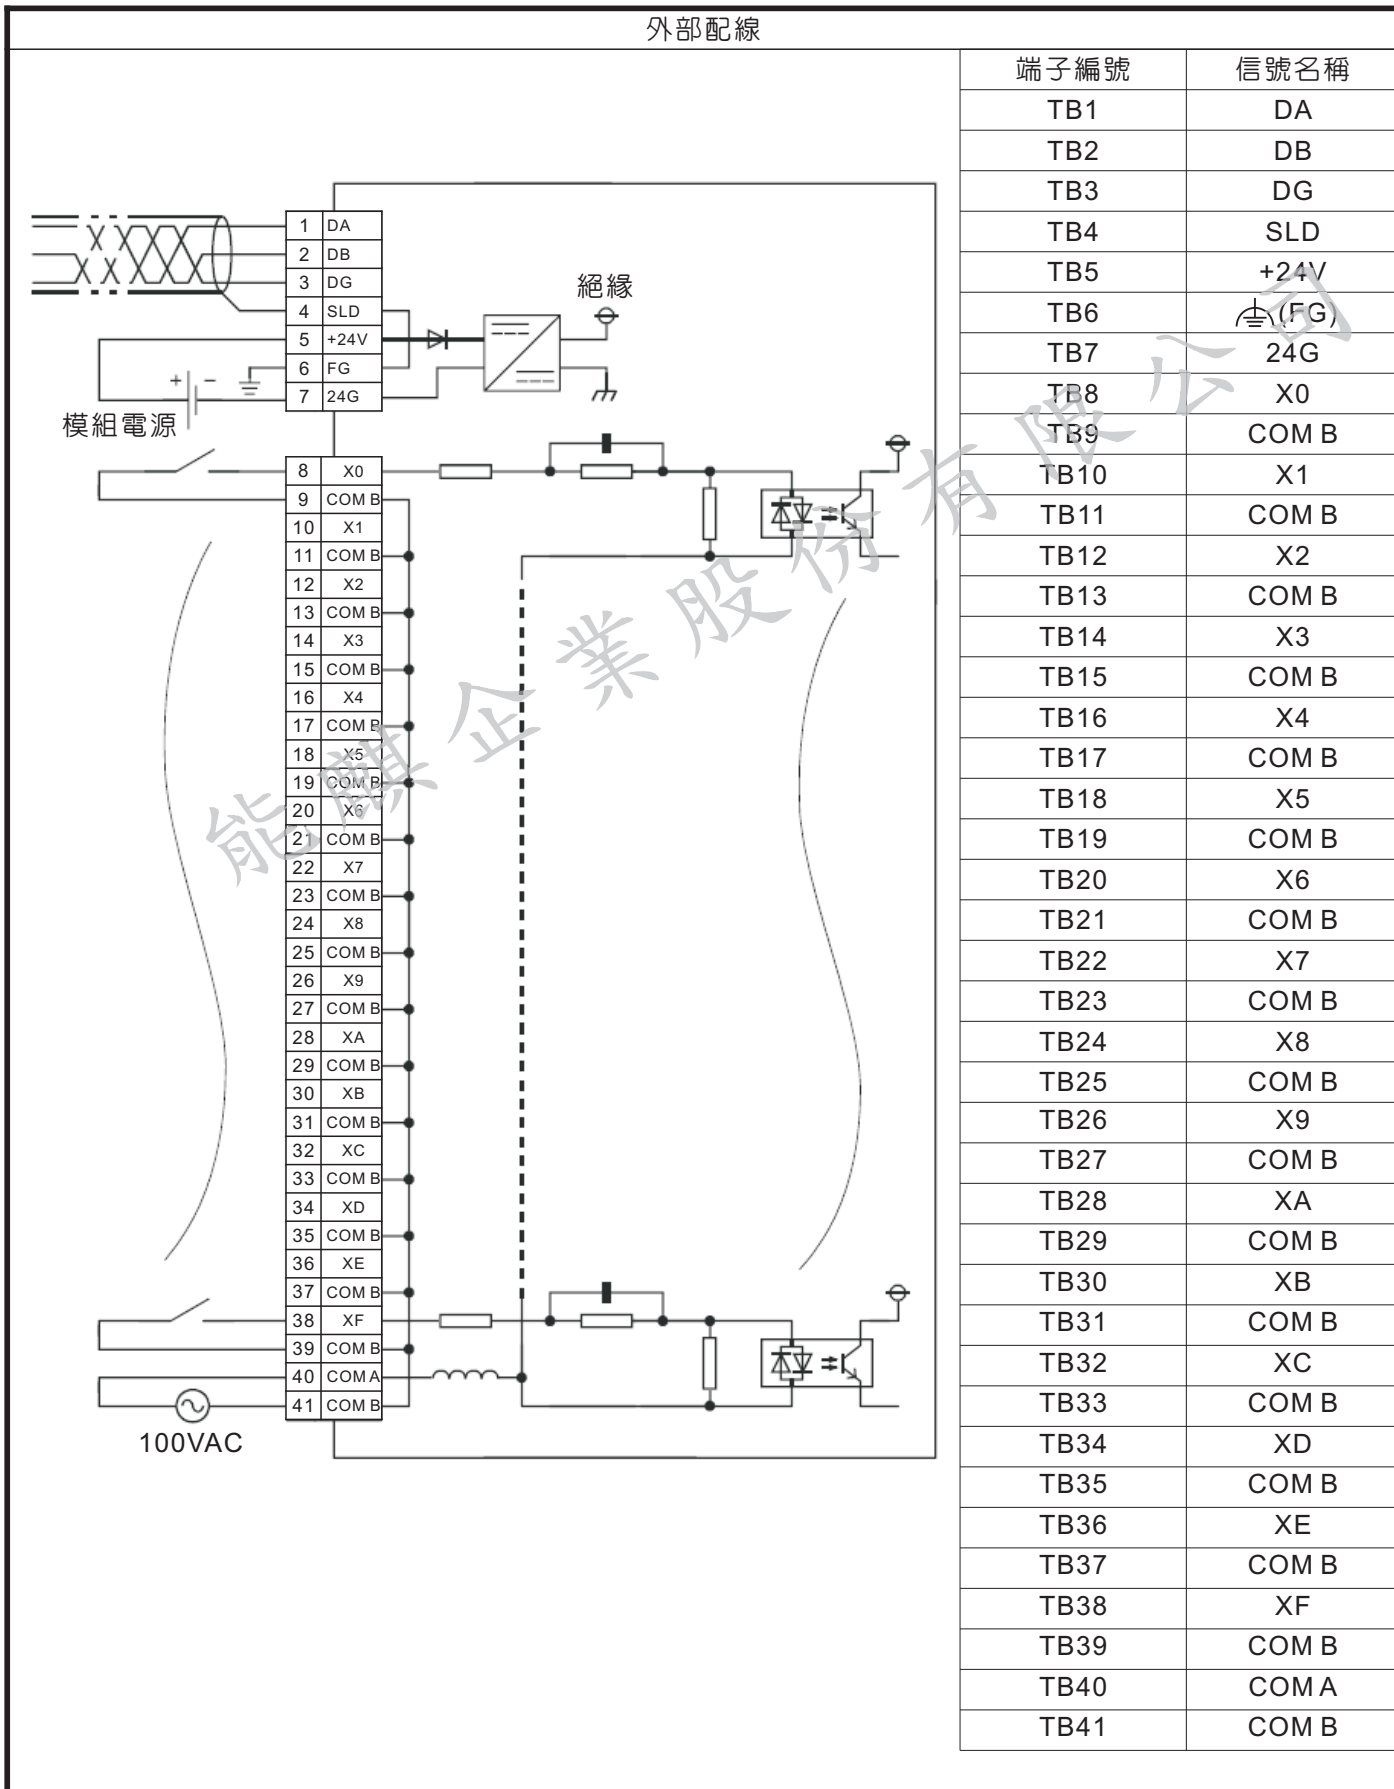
外部配線

| 1 | DA |
|---|---|
| 2 | DB |
| 3 | DG |
| 4 | SLD |
| 5 | +24V |
| 6 | FG |
| 7 | 24G |
| 8 | X0 |
| 9 | COM B |
| 10 | X1 |
| 11 | COM B |
| 12 | X2 |
| 13 | COM B |
| 14 | X3 |
| 15 | COM B |
| 16 | X4 |
| 17 | COM B |
| 18 | X5 |
| 19 | COM B |
| 20 | X6 |
| 21 | COM B |
| 22 | X7 |
| 23 | COM B |
| 24 | X8 |
| 25 | COM B |
| 26 | X9 |
| 27 | COM B |
| 28 | XA |
| 29 | COM B |
| 30 | XB |
| 31 | COM B |
| 32 | XC |
| 33 | COM B |
| 34 | XD |
| 35 | COM B |
| 36 | XE |
| 37 | COM B |
| 38 | XF |
| 39 | COM B |
| 40 | COM A |
| 41 | COM B |

絕緣

模組電源

100VAC

| 端子編號 | 信號名稱 |
|---|---|
| TB1 | DA |
| TB2 | DB |
| TB3 | DG |
| TB4 | SLD |
| TB5 | +24V |
| TB6 | (FG) |
| TB7 | 24G |
| TB8 | X0 |
| TB9 | COM B |
| TB10 | X1 |
| TB11 | COM B |
| TB12 | X2 |
| TB13 | COM B |
| TB14 | X3 |
| TB15 | COM B |
| TB16 | X4 |
| TB17 | COM B |
| TB18 | X5 |
| TB19 | COM B |
| TB20 | X6 |
| TB21 | COM B |
| TB22 | X7 |
| TB23 | COM B |
| TB24 | X8 |
| TB25 | COM B |
| TB26 | X9 |
| TB27 | COM B |
| TB28 | XA |
| TB29 | COM B |
| TB30 | XB |
| TB31 | COM B |
| TB32 | XC |
| TB33 | COM B |
| TB34 | XD |
| TB35 | COM B |
| TB36 | XE |
| TB37 | COM B |
| TB38 | XF |
| TB39 | COM B |
| TB40 | COM A |
| TB41 | COM B |

能麒企業股份有限公司